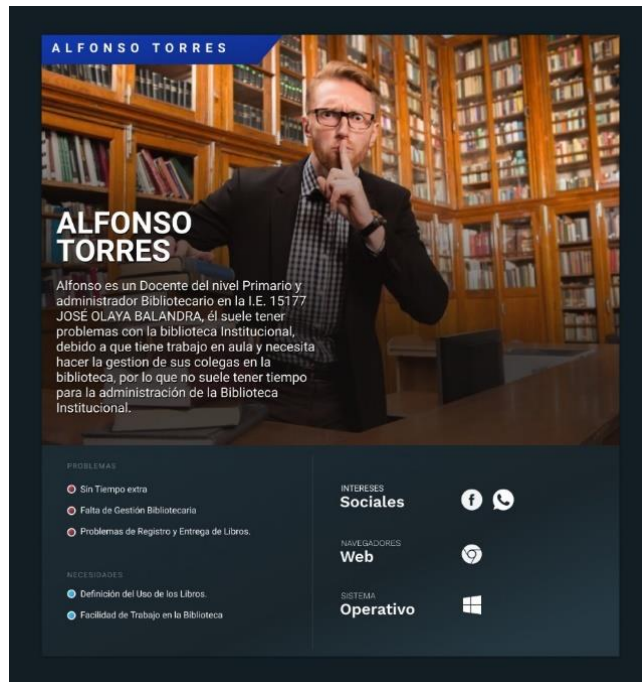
ALFONSO TORRES

ALFONSO TORRES

Alfonso es un Docente del nivel Primario y administrador Bibliotecario en la I.E. 15177 JOSÉ OLAYA BALANDRA, él suele tener problemas con la biblioteca Institucional, debido a que tiene trabajo en aula y necesita hacer la gestion de sus colegas en la biblioteca, por lo que no suele tener tiempo para la administración de la Biblioteca Institucional.

PROBLEMAS

Sin Tiempo extra

Falta de Gestión Bibliotecaria

Problemas de Registro y Entrega de Libros.

NECESIDADES

Definición del Uso de los Libros.

Facilidad de Trabajo en la Biblioteca

INTERESES
Sociales

NAVEGADORES
Web

SISTEMA
Operativo